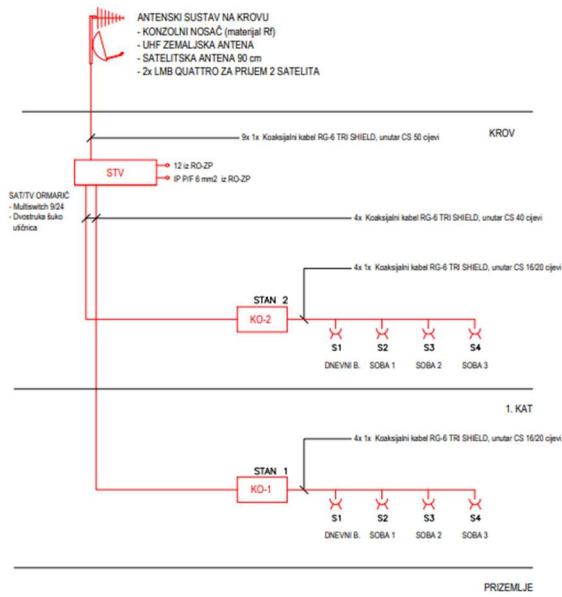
ANTENSKI SUSTAV NA KROVU
- KONZOLNI NOSAČ (materijal Rf)
- UHF ZEMALJSKA ANTENA
- SATELITSKA ANTENA 90 cm
- 2x LMB QUATTRO ZA PRIJEM 2 SATELITA

9x 1x Koaksijalni kabel RG-6 TRI SHIELD, unutar CS 50 cijevi

KROV

STV

12 iz RO-ZP

IP P/F 6 mm2 iz RO-ZP

SAT/TV ORMARIĆ
- Multiswitch 9/24
- Dvostruka šuko utičnica

4x Koaksijalni kabel RG-6 TRI SHIELD, unutar CS 40 cijevi

4x 1x Koaksijalni kabel RG-6 TRI SHIELD, unutar CS 16/20 cijevi

STAN 2

KO-2

S1 S2 S3 S4

DNEVNI B. SOBA 1 SOBA 2 SOBA 3

1. KAT

4x 1x Koaksijalni kabel RG-6 TRI SHIELD, unutar CS 16/20 cijevi

STAN 1

KO-1

S1 S2 S3 S4

DNEVNI B. SOBA 1 SOBA 2 SOBA 3

PRIZEMLJE